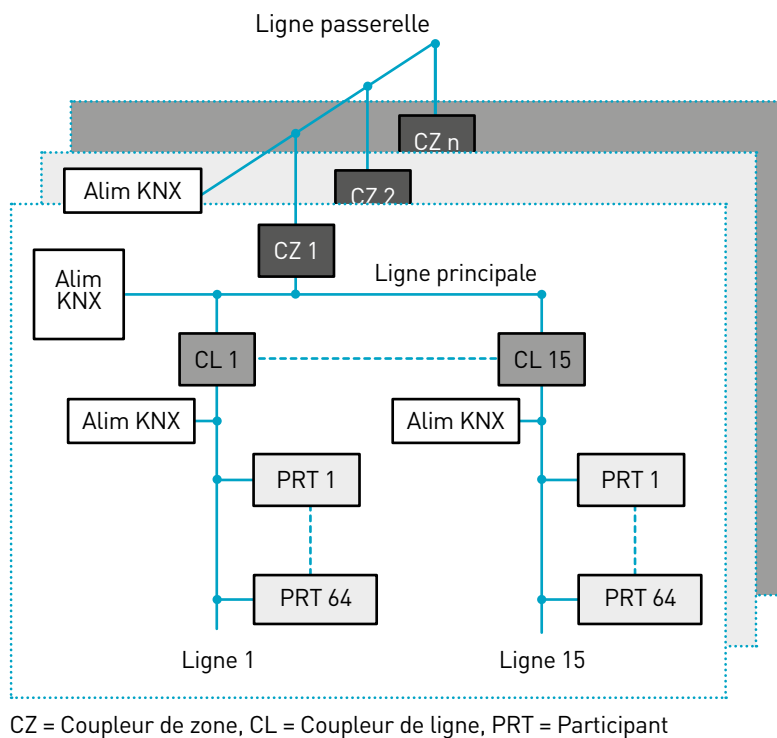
Ligne passerelle

CZ n

CZ 2

Alim KNX

CZ 1

Alim KNX

Ligne principale

CL 1

CL 15

Alim KNX

Alim KNX

PRT 1

PRT 1

PRT 64

PRT 64

Ligne 1

Ligne 15

CZ = Coupleur de zone, CL = Coupleur de ligne, PRT = Participant